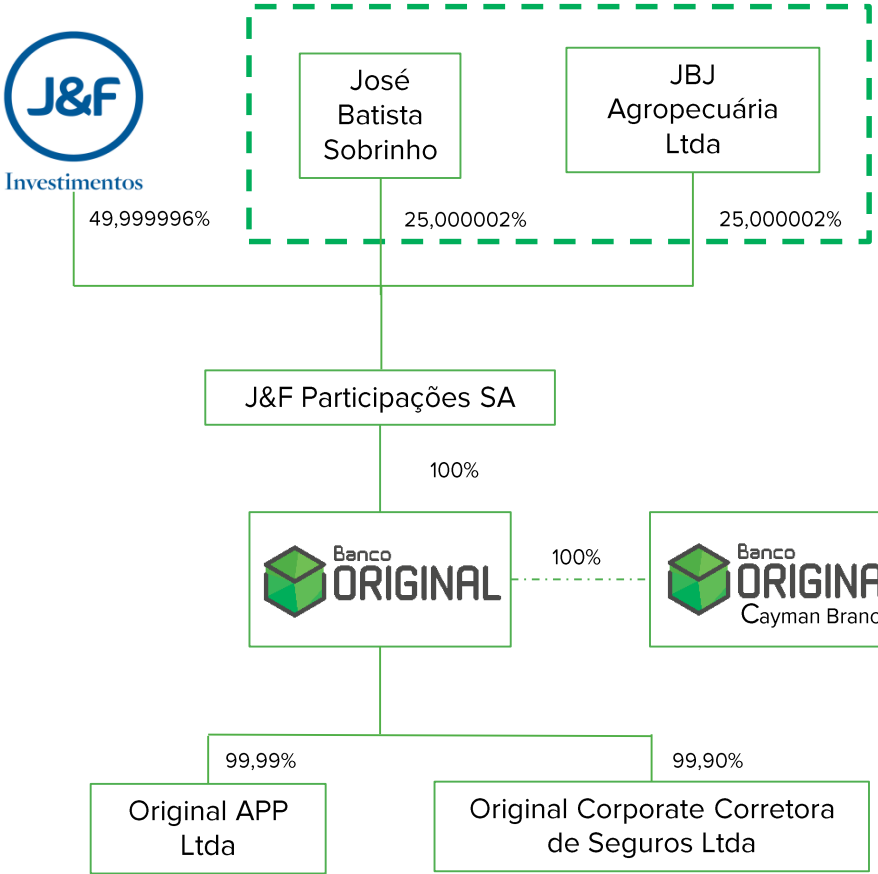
J&F
Investimentos

José Batista Sobrinho

JBJ Agropecuária Ltda

49,999996%

25,000002%

25,000002%

J&F Participações SA

100%

Banco ORIGINAL

100%

Banco ORIGINA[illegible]
Cayman Branc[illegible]

99,99%

99,90%

Original APP Ltda

Original Corporate Corretora de Seguros Ltda